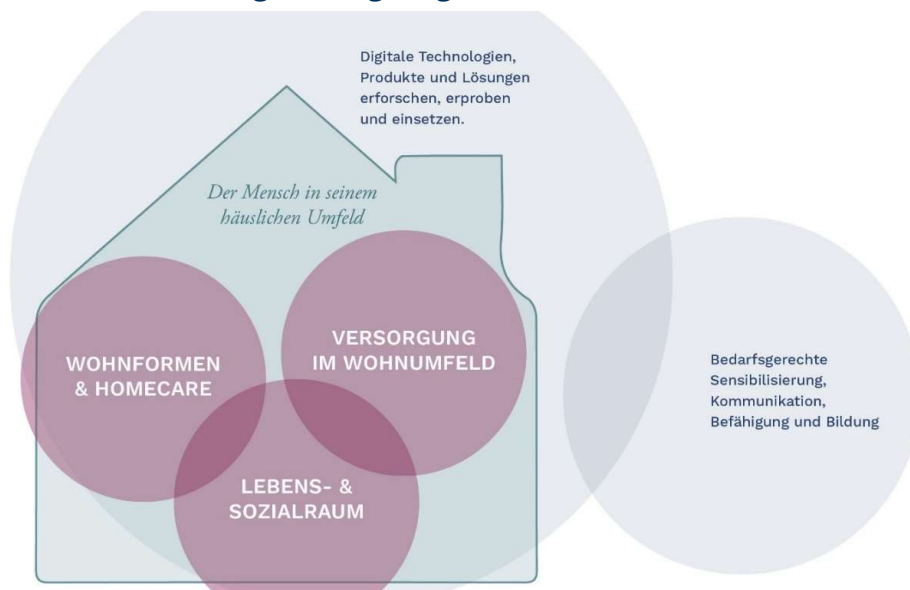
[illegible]

Digitale Technologien, Produkte und Lösungen erforschen, erproben und einsetzen.

Der Mensch in seinem häuslichen Umfeld

WOHNFORMEN & HOMECARE

VERSORGUNG IM WOHNUMFELD

LEBENS- & SOZIALRAUM

Bedarfsgerechte Sensibilisierung, Kommunikation, Befähigung und Bildung